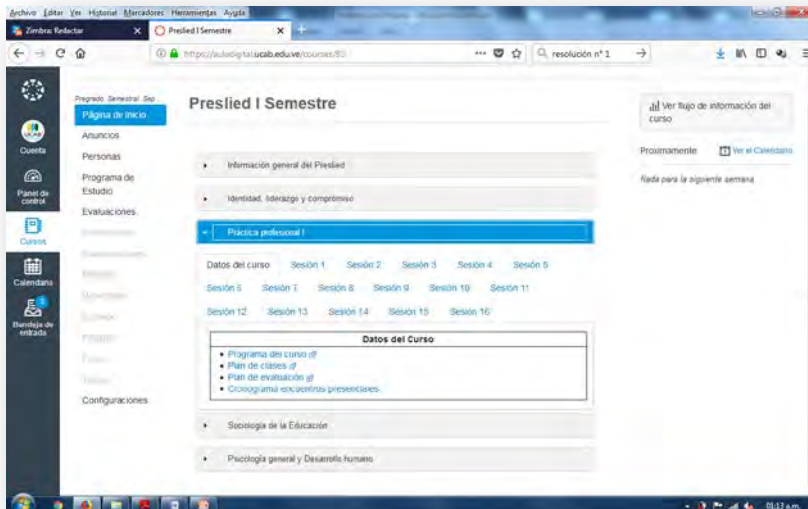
Archivo Editar Ver Historial Marcadores Herramientas Ayuda

Zimbra: Redactar

Preslied I Semestre

https://auladigital.ucab.edu.ve/courses/83

resolución nº 1

Cuenta

Panel de control

Cursos

Calendario

Bandeja de entrada

Pregrado Semestral Sep

Página de Inicio

Anuncios

Personas

Programa de Estudio

Evaluaciones

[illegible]

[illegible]

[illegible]

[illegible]

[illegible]

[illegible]

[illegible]

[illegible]

Configuraciones

Preslied I Semestre

Información general del Preslied

Identidad, liderazgo y compromiso

Práctica profesional I

Datos del curso Sesión 1 Sesión 2 Sesión 3 Sesión 4 Sesión 5

Sesión 6 Sesión 7 Sesión 8 Sesión 9 Sesión 10 Sesión 11

Sesión 12 Sesión 13 Sesión 14 Sesión 15 Sesión 16

Datos del Curso

- Programa del curso
- Plan de clases
- Plan de evaluación
- Cronograma encuentros presenciales

Sociología de la Educación

Psicología general y Desarrollo humano

Ver flujo de información del curso

Próximamente

Ver el Calendario

Nada para la siguiente semana

01:13 a.m.